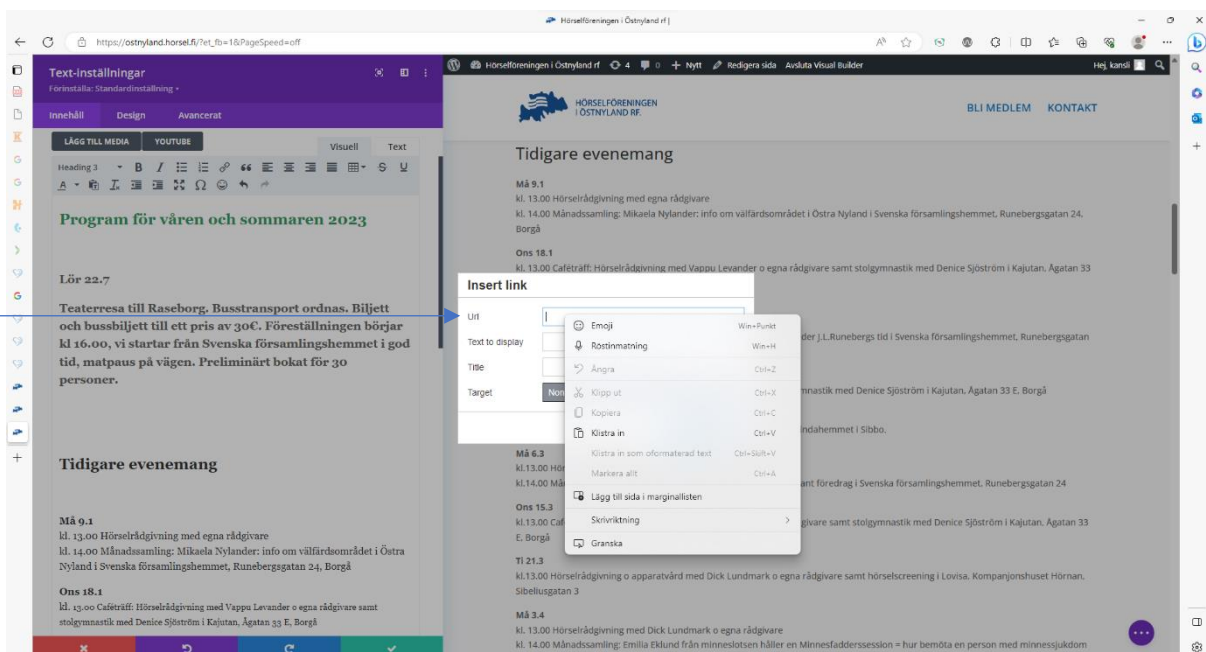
Hörselföreningen i Östnyland rf |

https://ostnyland.horsel.fi/?et_fb=1&PageSpeed=off

Text-inställningar
Förinställa: Standardinställning

Innehåll Design Avancerat

LÄGG TILL MEDIA YOUTUBE

Visuell Text

Heading 3

Program för våren och sommaren 2023

Lör 22.7

Teaterresa till Raseborg. Busstransport ordnas. Biljett och bussbiljett till ett pris av 30€. Föreställningen börjar kl 16.00, vi startar från Svenska församlingshemmet i god tid, matpaus på vägen. Preliminärt bokat för 30 personer.

Tidigare evenemang

Må 9.1
kl. 13.00 Hörselrådgivning med egna rådgivare
kl. 14.00 Månadssamling: Mikaela Nylander: info om välfärdsområdet i Östra Nyland i Svenska församlingshemmet, Runebergsgatan 24, Borgå

Ons 18.1
kl. 13.00 Caféträff: Hörselrådgivning med Vappu Levander o egna rådgivare samt stolgymnastik med Denice Sjöström i Kajutan, Ågatan 33 E, Borgå

Hörselföreningen i Östnyland rf 4 0 + Nytt Redigera sida Avsluta Visual Builder Hej, kansli

HÖRSELFÖRENINGEN I ÖSTNYLAND RF.

BLI MEDLEM KONTAKT

Tidigare evenemang

Må 9.1
kl. 13.00 Hörselrådgivning med egna rådgivare
kl. 14.00 Månadssamling: Mikaela Nylander: info om välfärdsområdet i Östra Nyland i Svenska församlingshemmet, Runebergsgatan 24, Borgå

Ons 18.1
kl. 13.00 Caféträff: Hörselrådgivning med Vappu Levander o egna rådgivare samt stolgymnastik med Denice Sjöström i Kajutan, Ågatan 33

Insert link
Url
Text to display
Title
Target Non

Emoji Win+Punkt
Röstinmatning Win+H
Ångra Ctrl+Z
Klipp ut Ctrl+X
Kopiera Ctrl+C
Klistra in Ctrl+V
Klistra in som oformaterad text Ctrl+Skift+V
Markera allt Ctrl+A
Lägg till sida i marginallisten
Skrivriktning
Granska

der J.L.Runebergs tid i Svenska församlingshemmet, Runebergsgatan
mnastik med Denice Sjöström i Kajutan, Ågatan 33 E, Borgå
ndahemmet i Sibbo.

Må 6.3
kl.13.00 Hör
kl.14.00 Mån
ant föredrag i Svenska församlingshemmet, Runebergsgatan 24

Ons 15.3
kl.13.00 Caf
givare samt stolgymnastik med Denice Sjöström i Kajutan, Ågatan 33
E, Borgå

Ti 21.3
kl.13.00 Hörselrådgivning o apparatvård med Dick Lundmark o egna rådgivare samt hörselscreening i Lovisa. Kompanjonshuset Hörnan, Sibeliusgatan 3

Må 3.4
kl. 13.00 Hörselrådgivning med Dick Lundmark o egna rådgivare
kl. 14.00 Månadssamling: Emilia Eklund från minneslotsen håller en Minnesfadderssession = hur bemöta en person med minnessjukdom